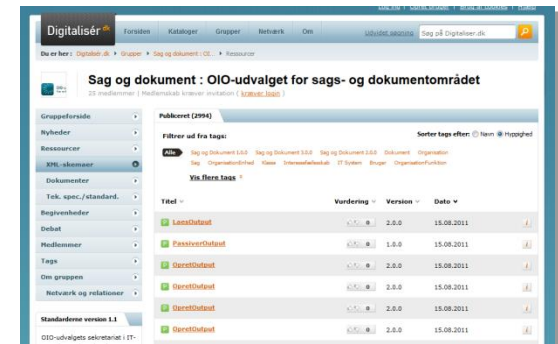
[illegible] | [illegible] | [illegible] | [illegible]

Digitaliser.dk

Forsiden | Kataloger | Grupper | Netværk | Om

Udvidet søgning | Søg på Digitaliser.dk

Du er her: Digitaliser.dk > Grupper > Sag og dokument : OI... > Ressourcer

Sag og dokument : OIO-udvalget for sags- og dokumentområdet

25 medlemmer | Medlemskab kræver invitation ( kræver login )

Gruppeforside
Nyheder
Ressourcer
XML-skemaer
Dokumenter
Tek. spec./standard.
Begivenheder
Debat
Medlemmer
Tags
Om gruppen
Netværk og relationer

Standarderne version 1.1

OIO-udvalgets sekretariat i IT-

Publiceret (2994)

Filtrer ud fra tags:

Sorter tags efter: Navn Hyppighed

Alle | Sag og Dokument 1.0.0 | Sag og Dokument 1.1.0 | Sag og Dokument 2.0.0 | Dokument | Organisation | Sag | OrganisationEnhed | Klasse | Interessefaellesskab | IT System | Bruger | OrganisationFunktion

Vis flere tags

| Titel | Vurdering | Version | Dato |
|---|---|---|---|
| LaesOutput | | 2.0.0 | 15.08.2011 |
| PassiverOutput | | 1.0.0 | 15.08.2011 |
| OpretOutput | | 2.0.0 | 15.08.2011 |
| OpretOutput | | 2.0.0 | 15.08.2011 |
| OpretOutput | | 2.0.0 | 15.08.2011 |
| OpretOutput | | 2.0.0 | 15.08.2011 |